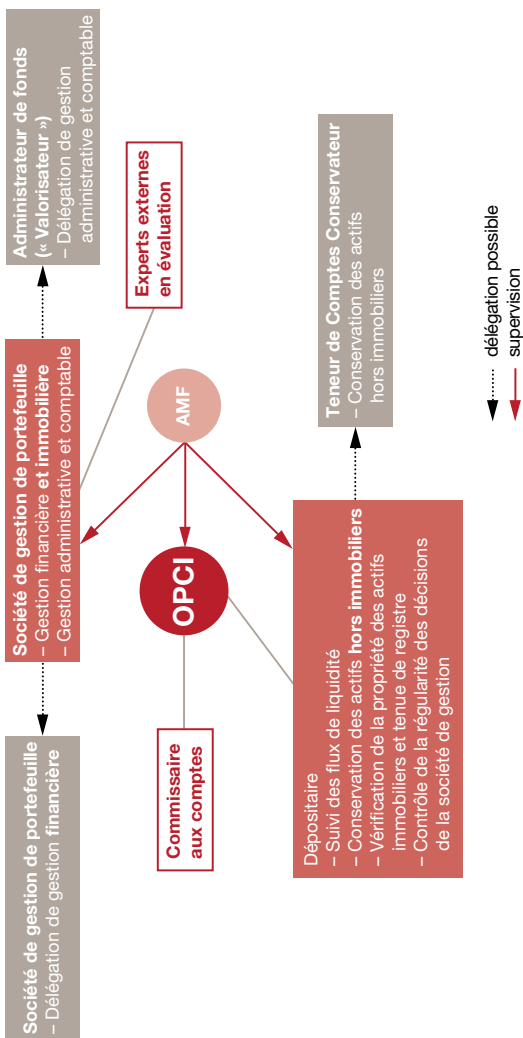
Administrateur de fonds
(« Valorisateur »)
– Délégation de gestion administrative et comptable

Experts externes en évaluation

Teneur de Comptes Conservateur
– Conservation des actifs hors immobiliers

délégation possible
supervision

Société de gestion de portefeuille et immobilière
– Gestion financière et immobilière
– Gestion administrative et comptable

AMF

OPCI

Dépositaire
– Suivi des flux de liquidité
– Conservation des actifs hors immobiliers
– Vérification de la propriété des actifs immobiliers et tenue de registre
– Contrôle de la régularité des décisions de la société de gestion

Commissaire aux comptes

Société de gestion de portefeuille
– Délégation de gestion financière